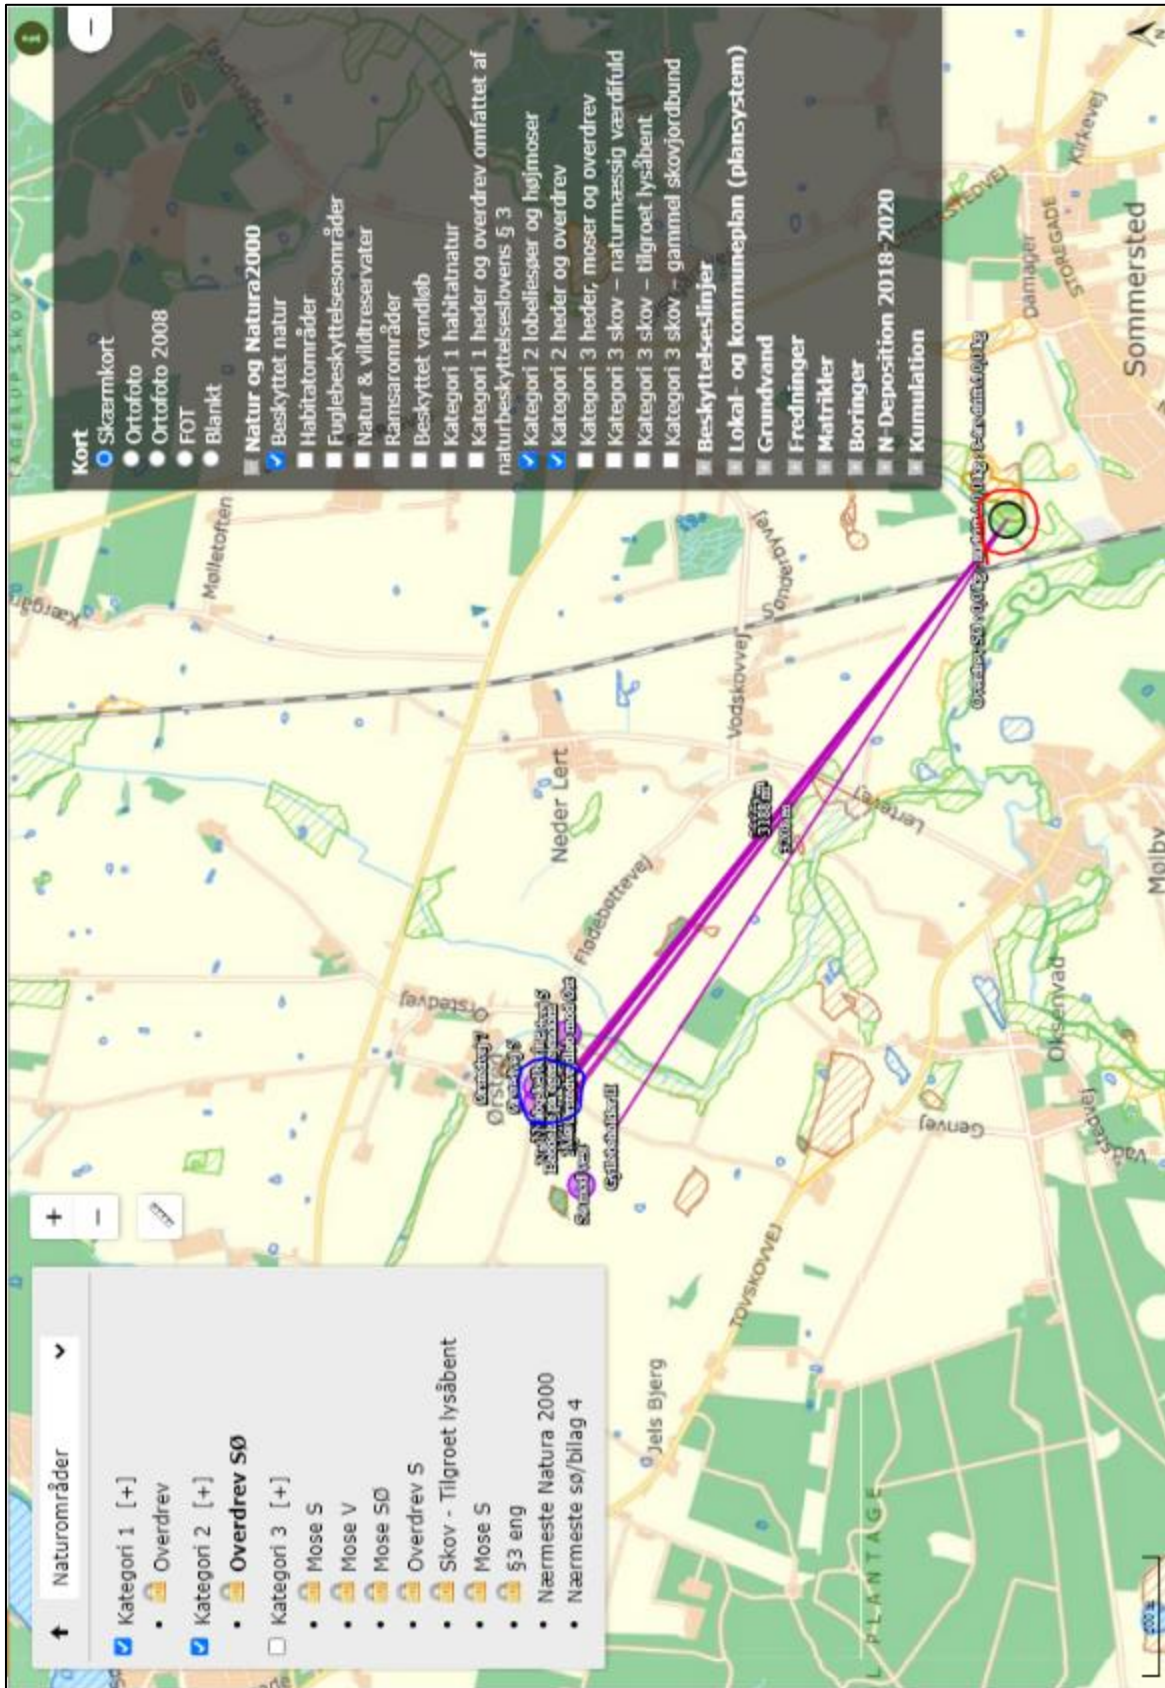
Kort
Skærmkort
Ortofoto
Ortofoto 2008
FOT
Blankt

Natur og Natura2000
Beskyttet natur
Habitatområder
Fuglebeskyttelsesområder
Natur & vildtreservater
Ramsarområder
Beskyttet vandløb
Kategori 1 habitatnatur
Kategori 1 heder og overdrev omfattet af naturbeskyttelseslovens § 3
Kategori 2 lobeliesøer og højmoser
Kategori 2 heder og overdrev
Kategori 3 heder, moser og overdrev
Kategori 3 skov – naturmæssig værdifuld
Kategori 3 skov – tilgroet lysåbent
Kategori 3 skov – gammel skovjordbund
Beskyttelseslinjer
Lokal- og kommuneplan (plansystem)
Grundvand
Fredninger
Matrikler
Boringer
N-Deposition 2018-2020
Kumulation

Naturområder
Kategori 1 [+]
Overdrev
Kategori 2 [+]
Overdrev SØ
Kategori 3 [+]
Mose S
Mose V
Mose SØ
Overdrev S
Skov - Tilgroet lysåbent
Mose S
§3 eng
Nærmeste Natura 2000
Nærmeste sø/bilag 4

Mølletoften
Neder Lert
Flodebøttevej
Ørstedvej
Vodskovvej
Sønderbyvej
Lertevej
Genvej
Oksenvad
Mølby
Sommersted
Damager
STOREGADE
Kirkevej
TOVSKOVVEJ
Jels Bjerg
PLANTAGE
Vadstedvej